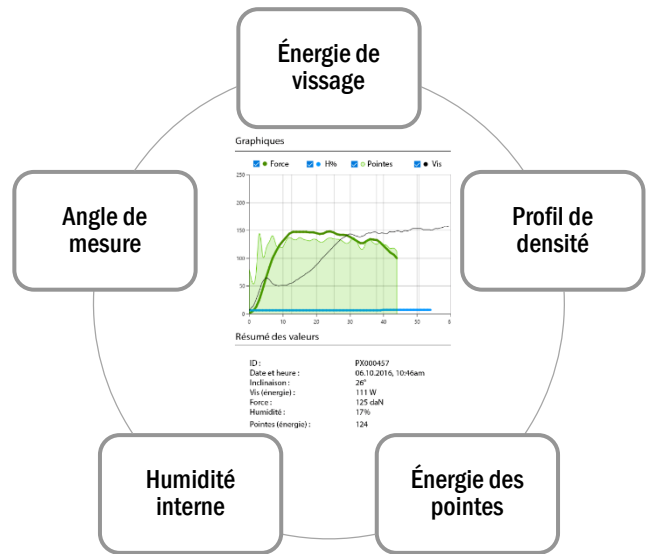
Énergie de vissage

Angle de mesure

Profil de densité

Graphiques

Force  H%  Pointes  Vis

250
200
150
100
50
0

0 10 20 30 40 50 6

Résumé des valeurs

| | |
|---|---|
| ID : | PX000457 |
| Date et heure : | 06.10.2016, 10:46am |
| Inclinaison : | 26° |
| Vis (énergie) : | 111 W |
| Force : | 125 daN |
| Humidité : | 17% |
| Pointes (énergie) : | 124 |

Humidité interne

Énergie des pointes